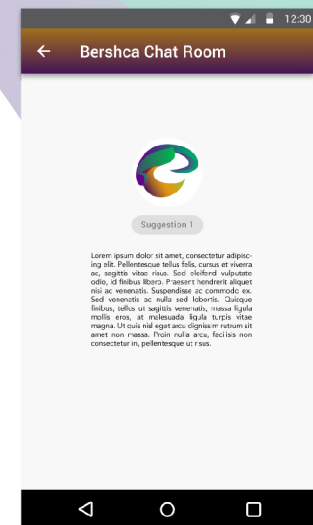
12:30

Bershca Chat Room

Suggestion 1

Lorem ipsum dolor sit amet, consectetur adipiscing elit. Pellentesque tellus felis, cursus et viverra ac, sagittis vitae risus. Sed eleifend vulputate odio, id finibus libero. Praesent hendrerit aliquet nisi ac venenatis. Suspendisse ac commodo ex. Sed venenatis ac nulla sed lobortis. Quisque finibus, tellus ut sagittis venenatis, massa ligula mollis eros, at malesuada ligula turpis vitae magna. Ut quis nisl eget arcu dignissim rutrum sit amet non massa. Proin nulla arcu, facilisis non consectetur in, pellentesque ut risus.